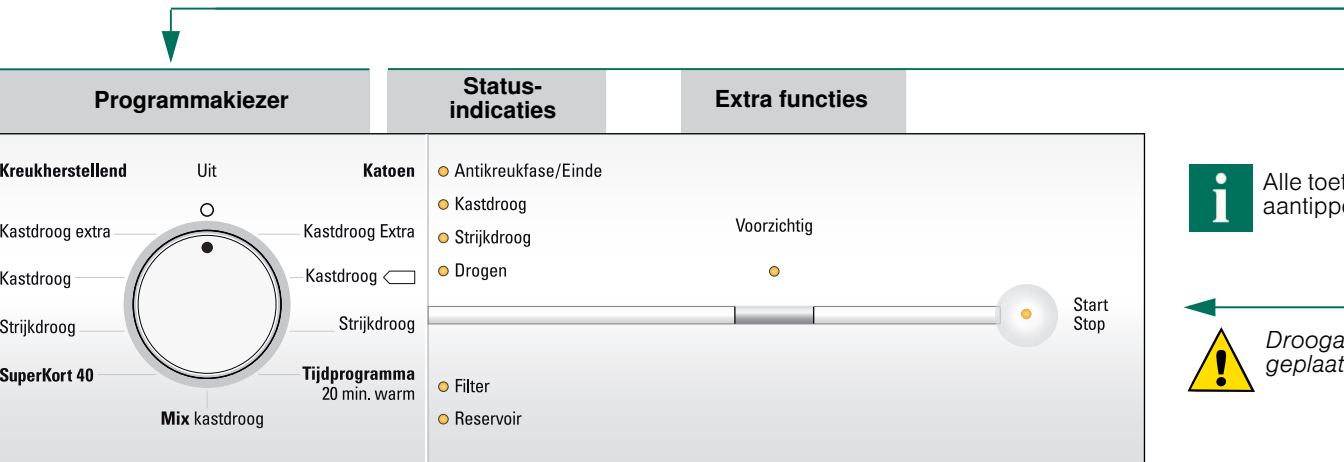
Programmakiezer

Status-indicaties

Extra functies

Kreukherstellend

Uit

Katoen

Kastdroog extra

Kastdroog Extra

Kastdroog

Kastdroog

Strijkdroog

Strijkdroog

SuperKort 40

Tijdprogramma 20 min. warm

Mix kastdroog

Antikreukfase/Einde

Kastdroog

Strijkdroog

Drogen

Voorzichtig

Start Stop

Filter

Reservoir

Alle toet aantippe

Drooga geplaat